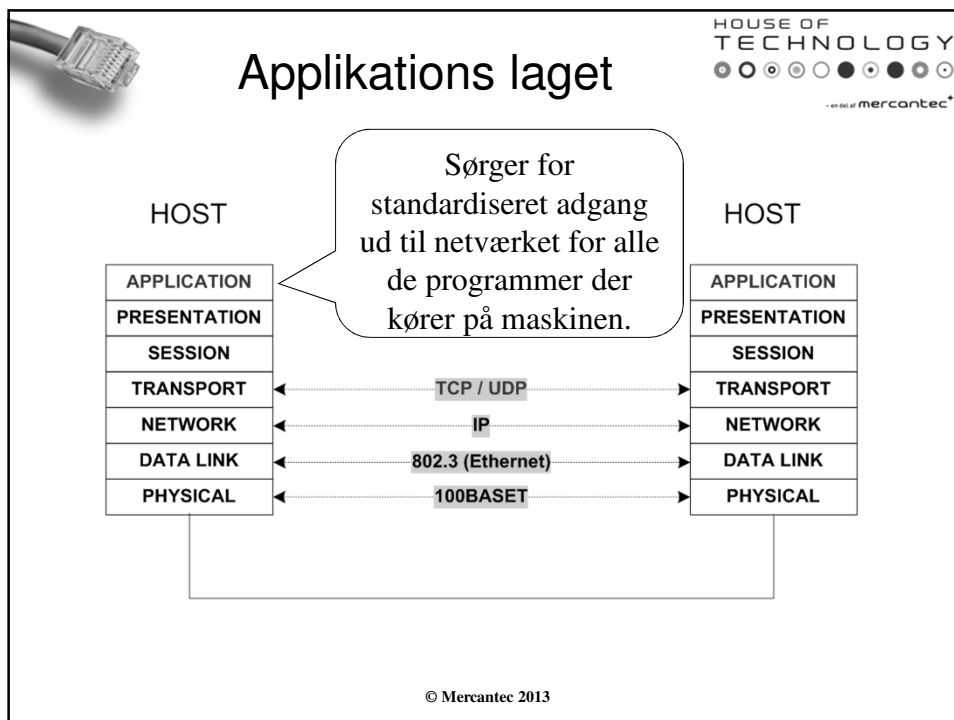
HOUSE OF
TECHNOLOGY
- en del af mercantec

Applikations laget

Sørger for standardiseret adgang ud til netværket for alle de programmer der kører på maskinen.

HOST

| APPLICATION |
| PRESENTATION |
| SESSION |
| TRANSPORT |
| NETWORK |
| DATA LINK |
| PHYSICAL |

TCP / UDP
IP
802.3 (Ethernet)
100BASET

HOST

| APPLICATION |
| PRESENTATION |
| SESSION |
| TRANSPORT |
| NETWORK |
| DATA LINK |
| PHYSICAL |

© Mercantec 2013